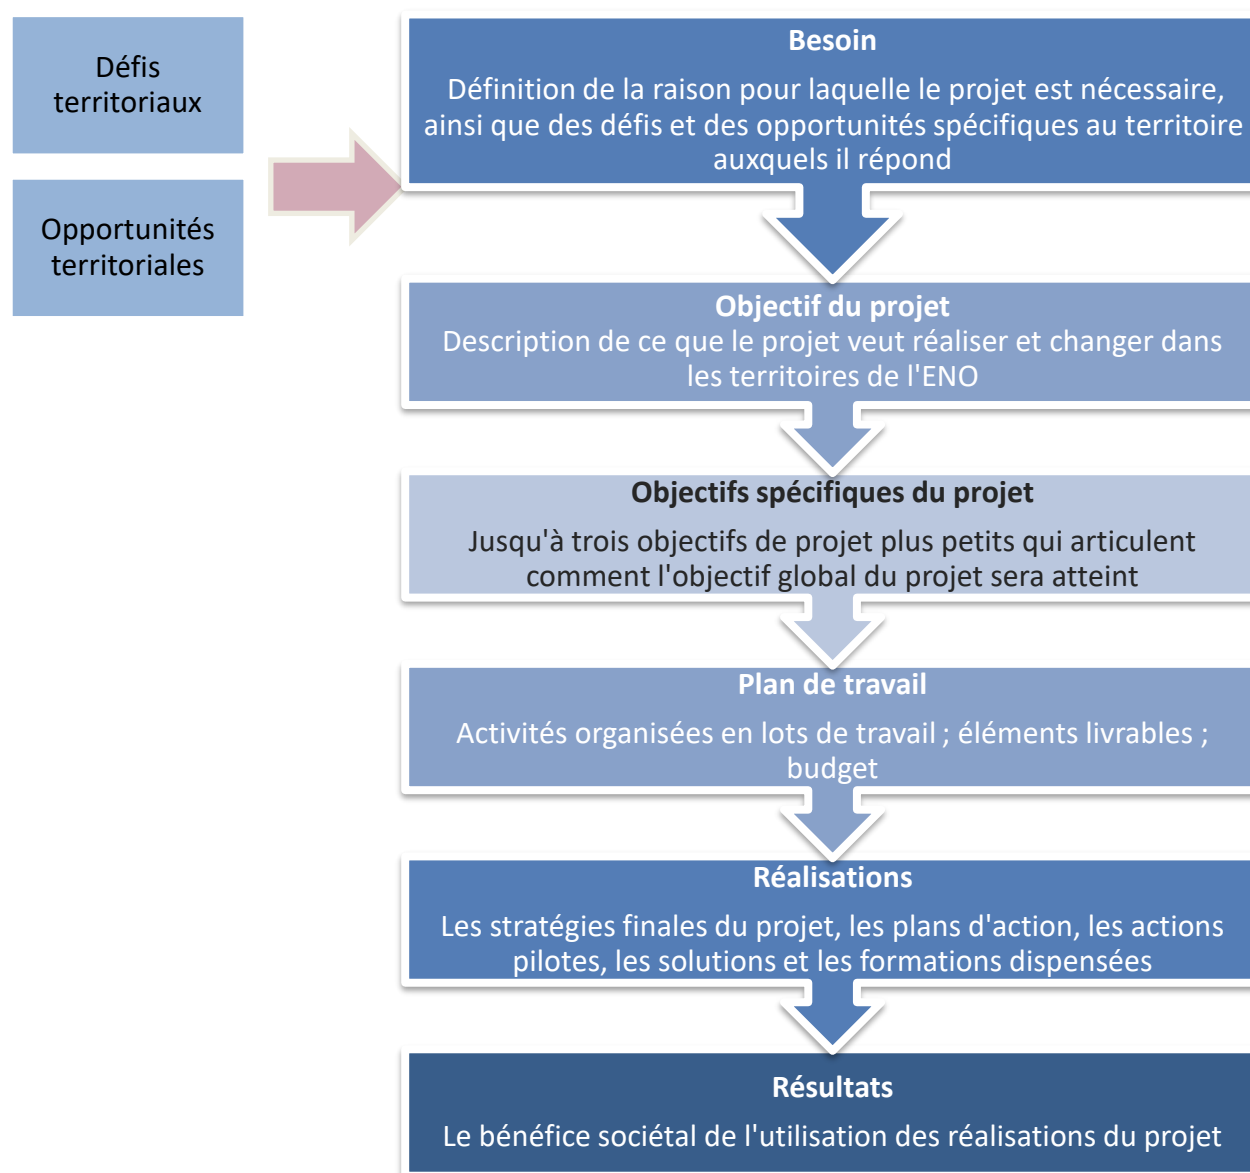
Défis territoriaux

Opportunités territoriales

Besoin

Définition de la raison pour laquelle le projet est nécessaire, ainsi que des défis et des opportunités spécifiques au territoire auxquels il répond

Objectif du projet

Description de ce que le projet veut réaliser et changer dans les territoires de l'ENO

Objectifs spécifiques du projet

Jusqu'à trois objectifs de projet plus petits qui articulent comment l'objectif global du projet sera atteint

Plan de travail

Activités organisées en lots de travail ; éléments livrables ; budget

Réalisations

Les stratégies finales du projet, les plans d'action, les actions pilotes, les solutions et les formations dispensées

Résultats

Le bénéfice sociétal de l'utilisation des réalisations du projet